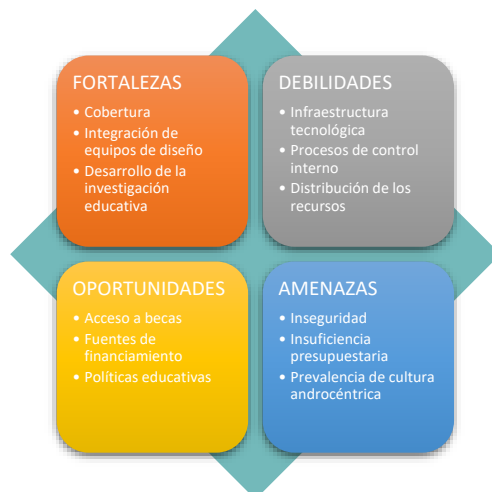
FORTALEZAS
• Cobertura
• Integración de equipos de diseño
• Desarrollo de la investigación educativa

DEBILIDADES
• Infraestructura tecnológica
• Procesos de control interno
• Distribución de los recursos

OPORTUNIDADES
• Acceso a becas
• Fuentes de financiamiento
• Políticas educativas

AMENAZAS
• Inseguridad
• Insuficiencia presupuestaria
• Prevalencia de cultura androcéntrica